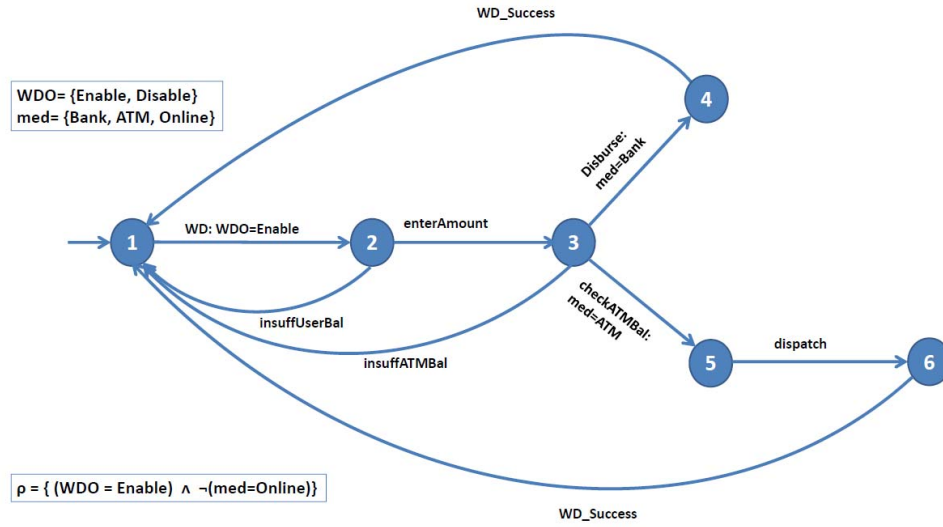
WD_Success

WDO= {Enable, Disable}
med= {Bank, ATM, Online}

4

Disburse:
med=Bank

1

WD: WDO=Enable

2

enterAmount

3

insuffUserBal

checkATMBal:
med=ATM

insuffATMBal

5

dispatch

6

ρ = { (WDO = Enable) $\wedge$ ¬(med=Online)}

WD_Success